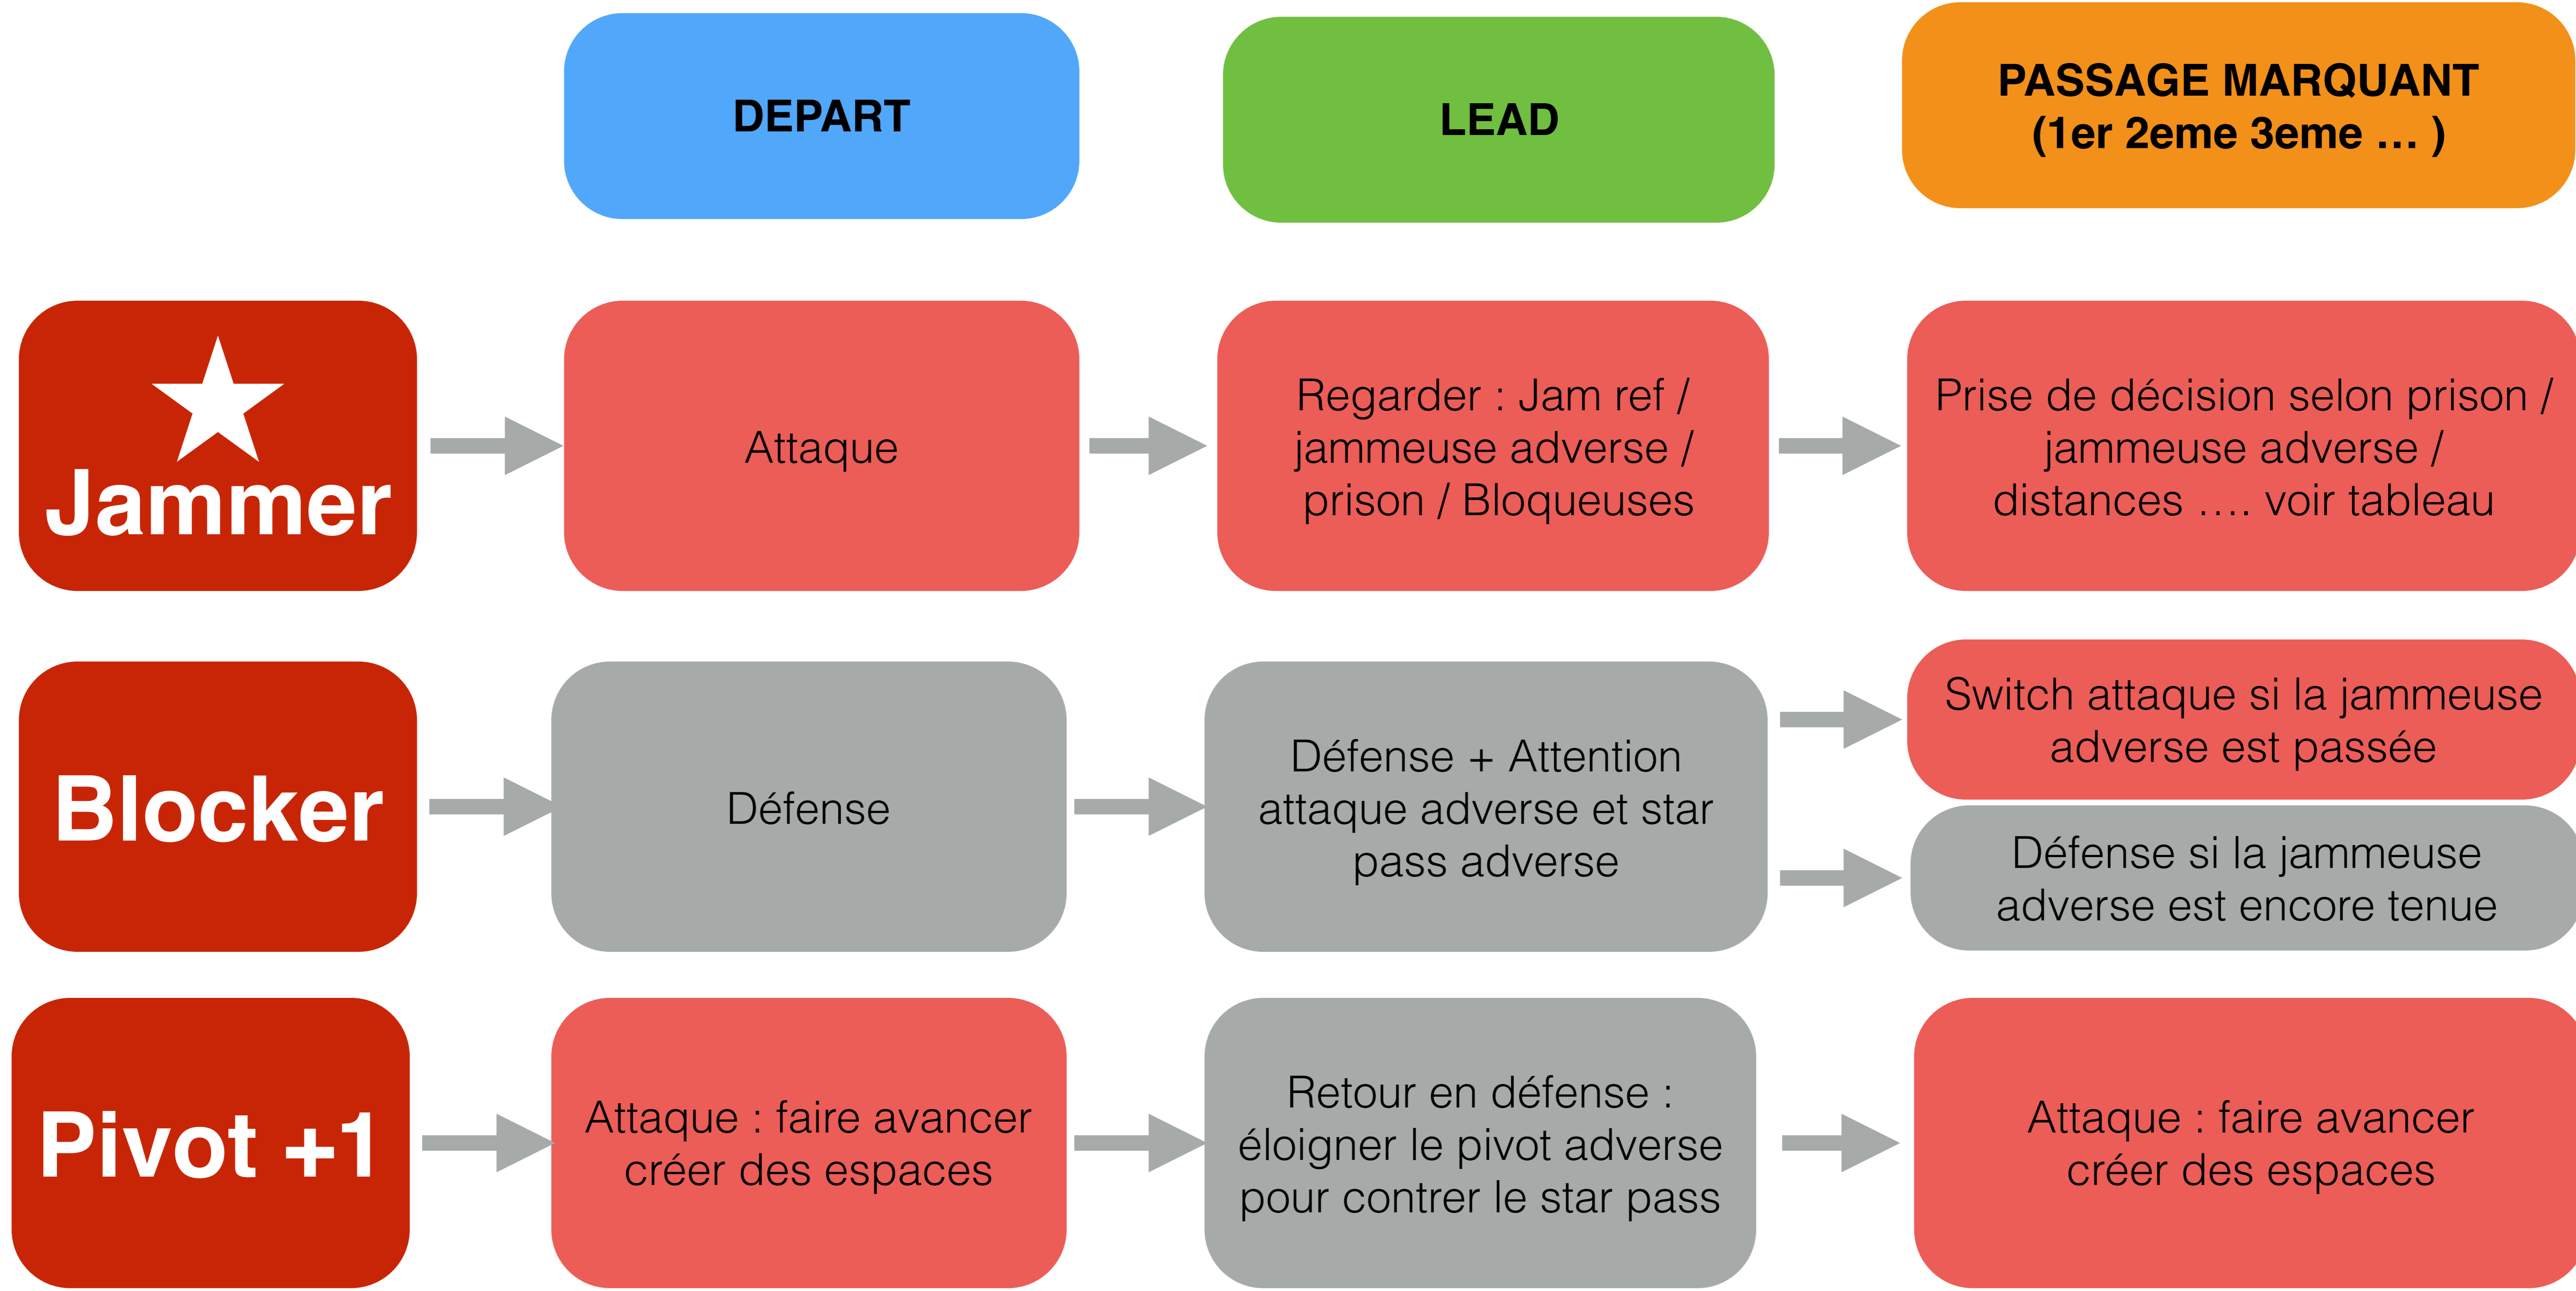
DEPART

LEAD

PASSAGE MARQUANT (1er 2eme 3eme … )

Jammer

Attaque

Regarder : Jam ref / jammeuse adverse / prison / Bloqueuses

Prise de décision selon prison / jammeuse adverse / distances …. voir tableau

Blocker

Défense

Défense + Attention attaque adverse et star pass adverse

Switch attaque si la jammeuse adverse est passée

Défense si la jammeuse adverse est encore tenue

Pivot +1

Attaque : faire avancer créer des espaces

Retour en défense : éloigner le pivot adverse pour contrer le star pass

Attaque : faire avancer créer des espaces